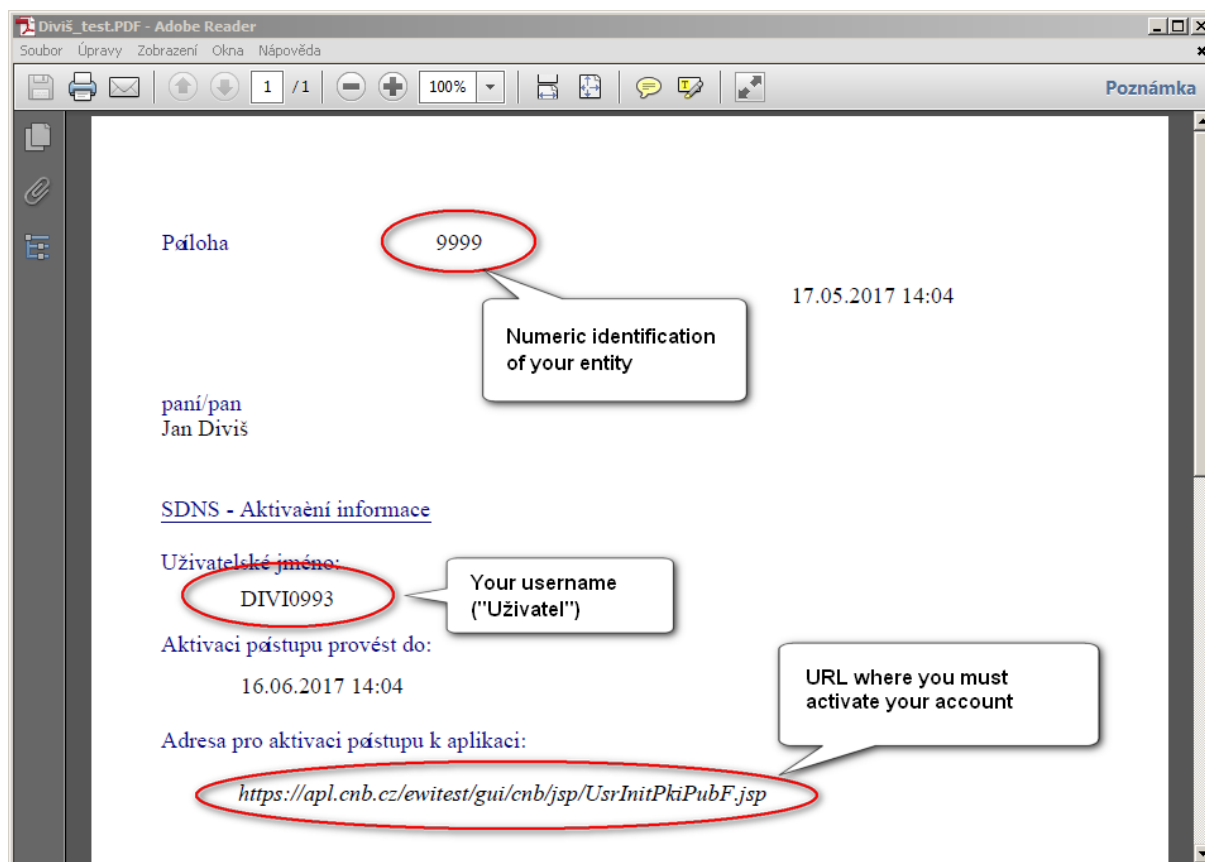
Diviš_test.PDF - Adobe Reader

Soubor Úpravy Zobrazení Okna Nápověda

1 /1 100%

Poznámka

Pøíloha 9999

17.05.2017 14:04

Numeric identification of your entity

paní/pan
Jan Diviš

SDNS - Aktivaèní informace

Uživatelské jméno:

DIVI0993

Your username ("Uživatel")

Aktivaci pøístupu provést do:

16.06.2017 14:04

URL where you must activate your account

Adresa pro aktivaci pøístupu k aplikaci:

https://apl.cnb.cz/ewitest/gui/cnb/jsp/UsrInitPkiPubF.jsp